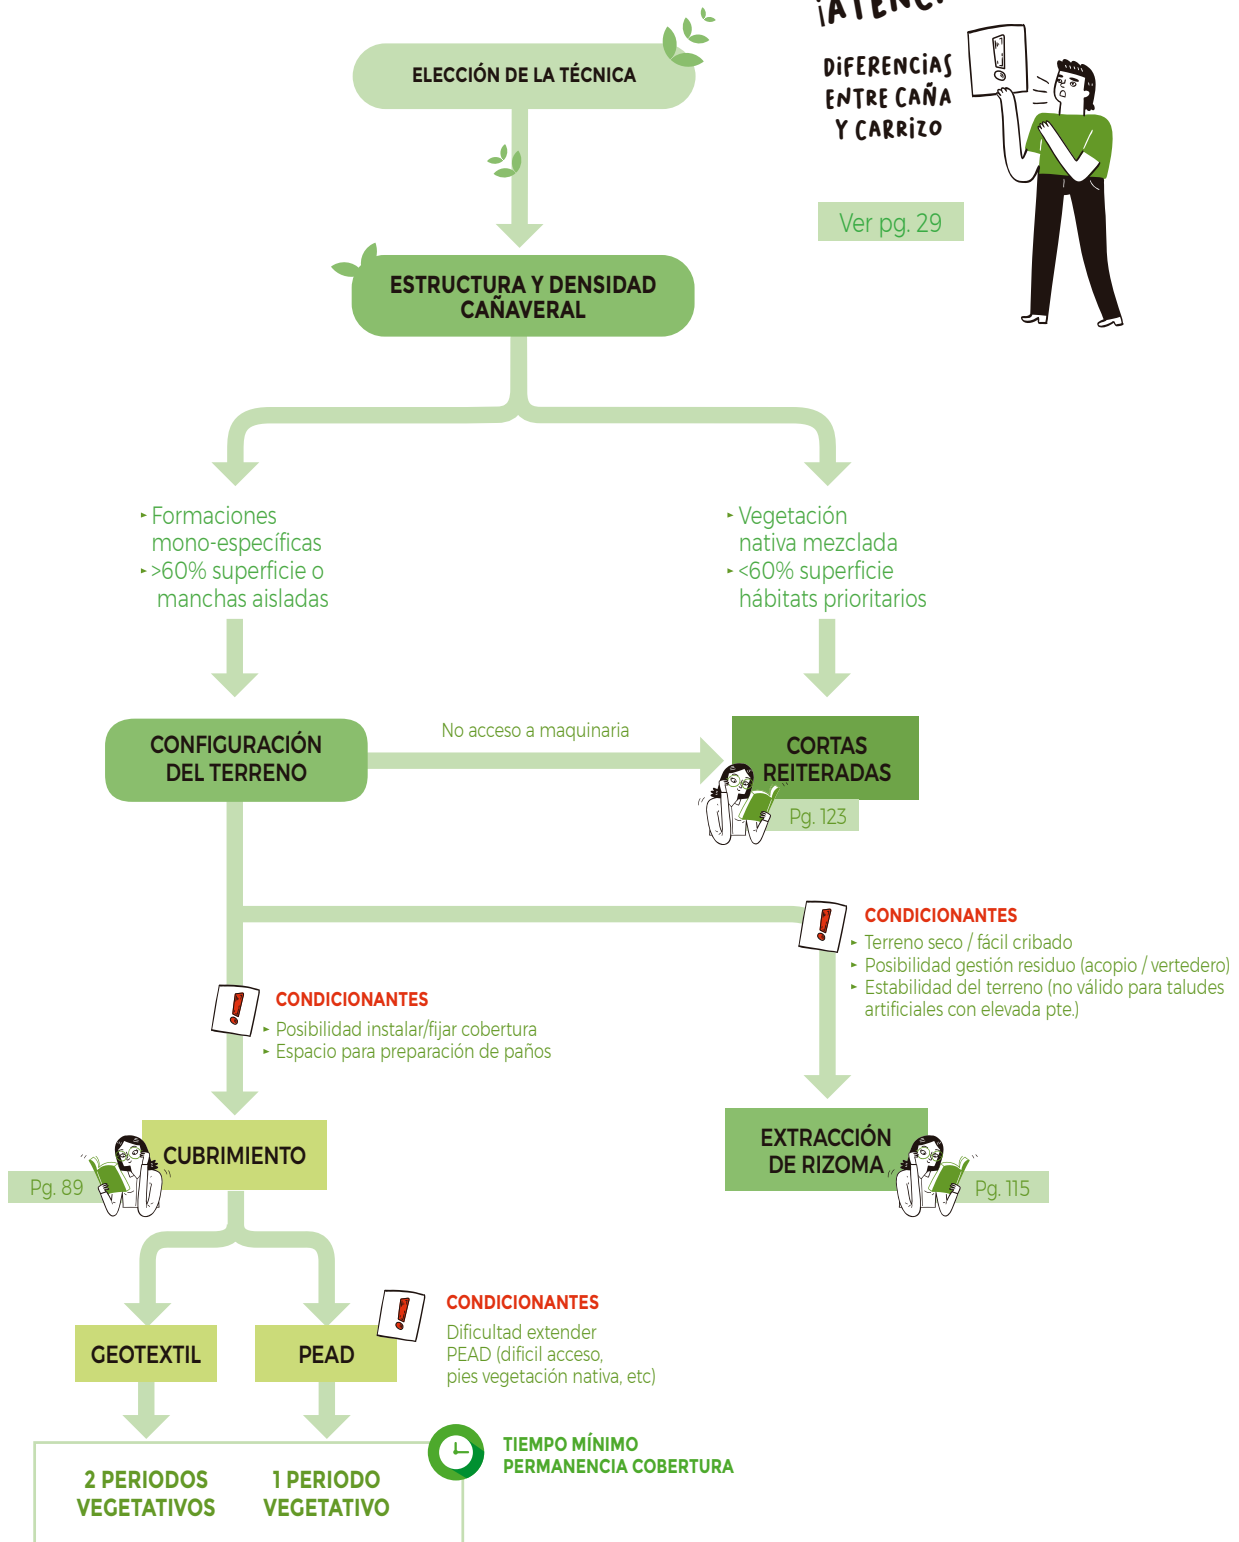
¡ATENC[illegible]

DIFERENCIAS ENTRE CAÑA Y CARRIZO

Ver pg. 29

ELECCIÓN DE LA TÉCNICA

ESTRUCTURA Y DENSIDAD CAÑAVERAL

‣ Formaciones mono-específicas
‣ >60% superficie o manchas aisladas

‣ Vegetación nativa mezclada
‣ <60% superficie hábitats prioritarios

CONFIGURACIÓN DEL TERRENO

No acceso a maquinaria

CORTAS REITERADAS

Pg. 123

CONDICIONANTES
‣ Terreno seco / fácil cribado
‣ Posibilidad gestión residuo (acopio / vertedero)
‣ Estabilidad del terreno (no válido para taludes artificiales con elevada pte.)

CONDICIONANTES
‣ Posibilidad instalar/fijar cobertura
‣ Espacio para preparación de paños

CUBRIMIENTO

Pg. 89

EXTRACCIÓN DE RIZOMA

Pg. 115

CONDICIONANTES
Dificultad extender PEAD (dificil acceso, pies vegetación nativa, etc)

GEOTEXTIL

PEAD

TIEMPO MÍNIMO PERMANENCIA COBERTURA

2 PERIODOS VEGETATIVOS

1 PERIODO VEGETATIVO